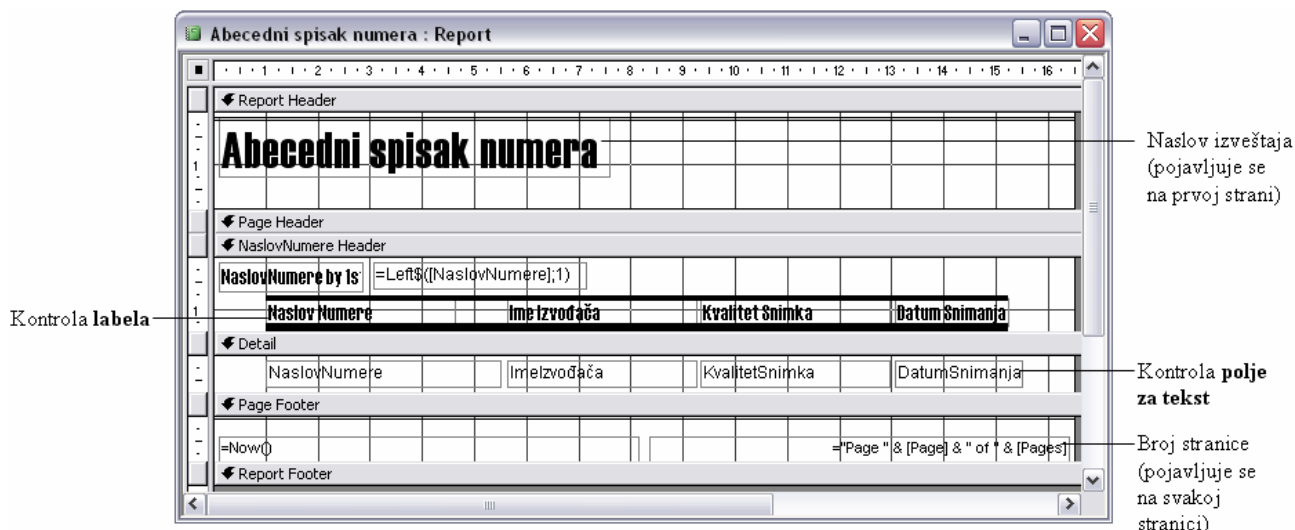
Abecedni spisak numera : Report

1 2 3 4 5 6 7 8 9 10 11 12 13 14 15 16

Report Header

Abecedni spisak numera

Naslov izveštaja (pojavljuje se na prvoj strani)

Page Header

NaslovNumere Header

NaslovNumere by 1s

=Left$([NaslovNumere];1)

Kontrola **labela**

Naslov Numere

Ime Izvođača

Kvalitet Snimka

Datum Snimanja

Detail

NaslovNumere

ImeIzvođača

KvalitetSnimka

DatumSnimanja

Kontrola **polje za tekst**

Page Footer

=Now()

="Page " & [Page] & " of " & [Pages]

Broj stranice (pojavljuje se na svakoj stranici)

Report Footer